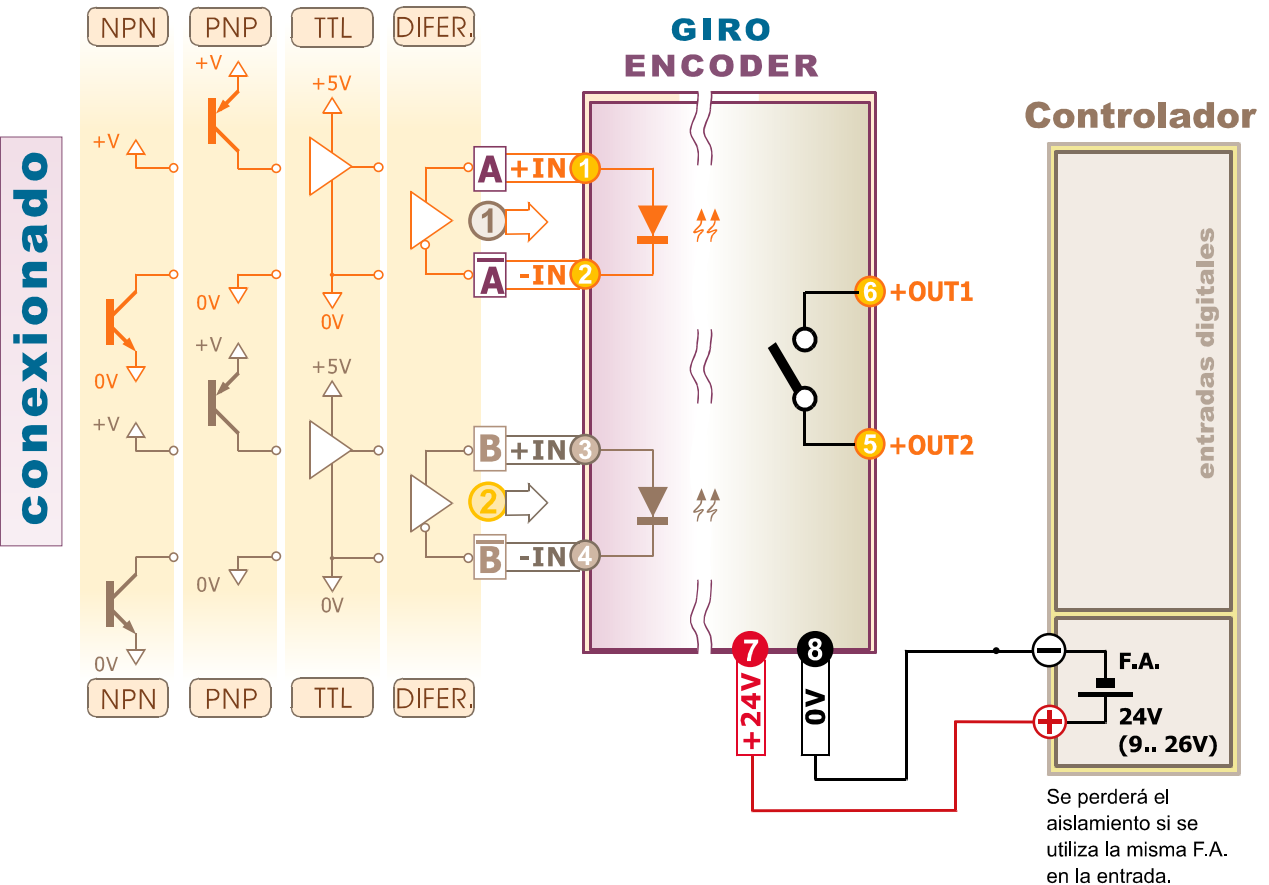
NPN
PNP
TTL
DIFER.

GIRO
ENCODER

Controlador

conexionado

+V
+V
+5V
A
+IN
1
1
0V
0V
$\overline{A}$
-IN
2
0V
6
+OUT1
+V
+5V
0V
+V
entradas digitales
B
+IN
3
5
+OUT2
2
0V
$\overline{B}$
-IN
4
0V
0V

NPN
PNP
TTL
DIFER.

7
8
+24V
0V
F.A.
24V
(9.. 26V)

Se perderá el aislamiento si se utiliza la misma F.A. en la entrada.